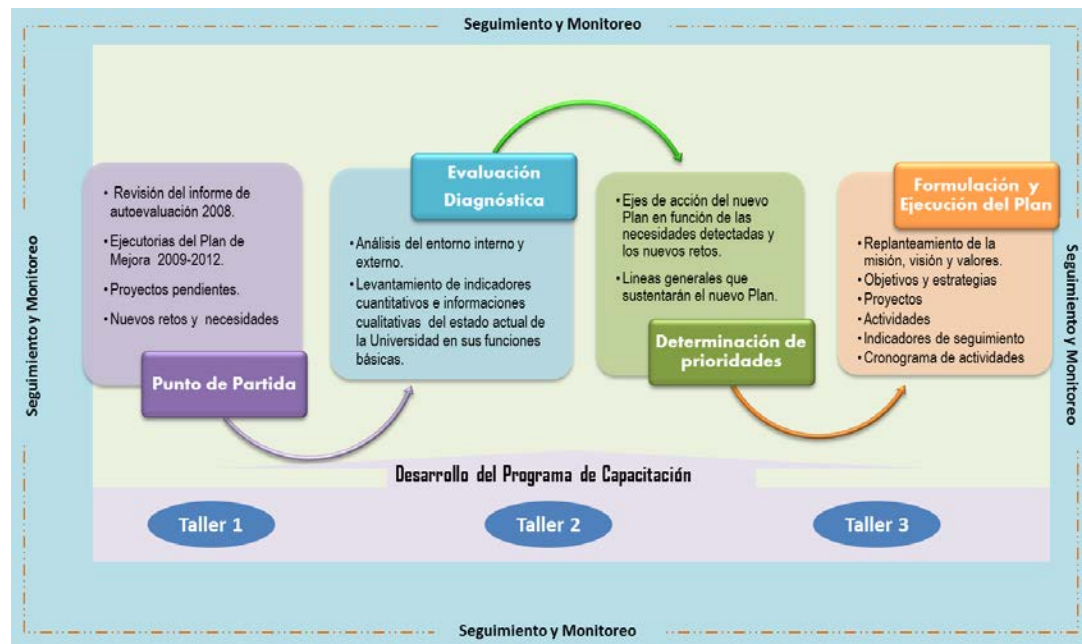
Seguimiento y Monitoreo

Seguimiento y Monitoreo

• Revisión del informe de autoevaluación 2008.
• Ejecutorias del Plan de Mejora 2009-2012.
• Proyectos pendientes.
• Nuevos retos y necesidades

Punto de Partida

Evaluación Diagnóstica

• Análisis del entorno interno y externo.
• Levantamiento de indicadores cuantitativos e informaciones cualitativas del estado actual de la Universidad en sus funciones básicas.

• Ejes de acción del nuevo Plan en función de las necesidades detectadas y los nuevos retos.
• Lineas generales que sustentarán el nuevo Plan.

Determinación de prioridades

Formulación y Ejecución del Plan

• Replanteamiento de la misión, visión y valores.
• Objetivos y estrategias
• Proyectos
• Actividades
• Indicadores de seguimiento
• Cronograma de actividades

Seguimiento y Monitoreo

Desarrollo del Programa de Capacitación

Taller 1

Taller 2

Taller 3

Seguimiento y Monitoreo